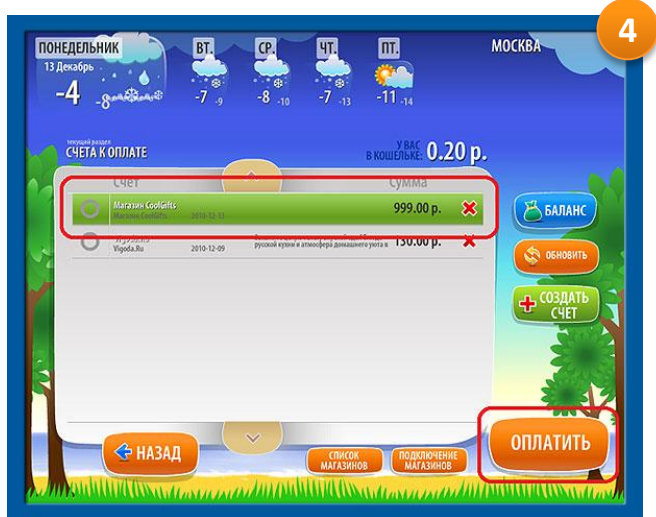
4

ПОНЕДЕЛЬНИК
13 Декабрь
-4 -8

ВТ.
-7 -9

СР.
-8 -10

ЧТ.
-7 -13

ПТ.
-11 -14

МОСКВА

текущий раздел
СЧЕТА К ОПЛАТЕ

У ВАС В КОШЕЛЬКЕ: 0.20 р.

| Счет | | Сумма | |
|---|---|---|---|
| Магазин CoolGifts Магазин CoolGifts | 2010-12-13 | 999.00 р. | ✕ |
| Игрушки Vigoda.Ru | 2010-12-09 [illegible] русской кухни и атмосфера домашнего уюта в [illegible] | 130.00 р. | ✕ |

БАЛАНС
ОБНОВИТЬ
СОЗДАТЬ СЧЕТ

НАЗАД
СПИСОК МАГАЗИНОВ
ПОДКЛЮЧЕНИЕ МАГАЗИНОВ
ОПЛАТИТЬ